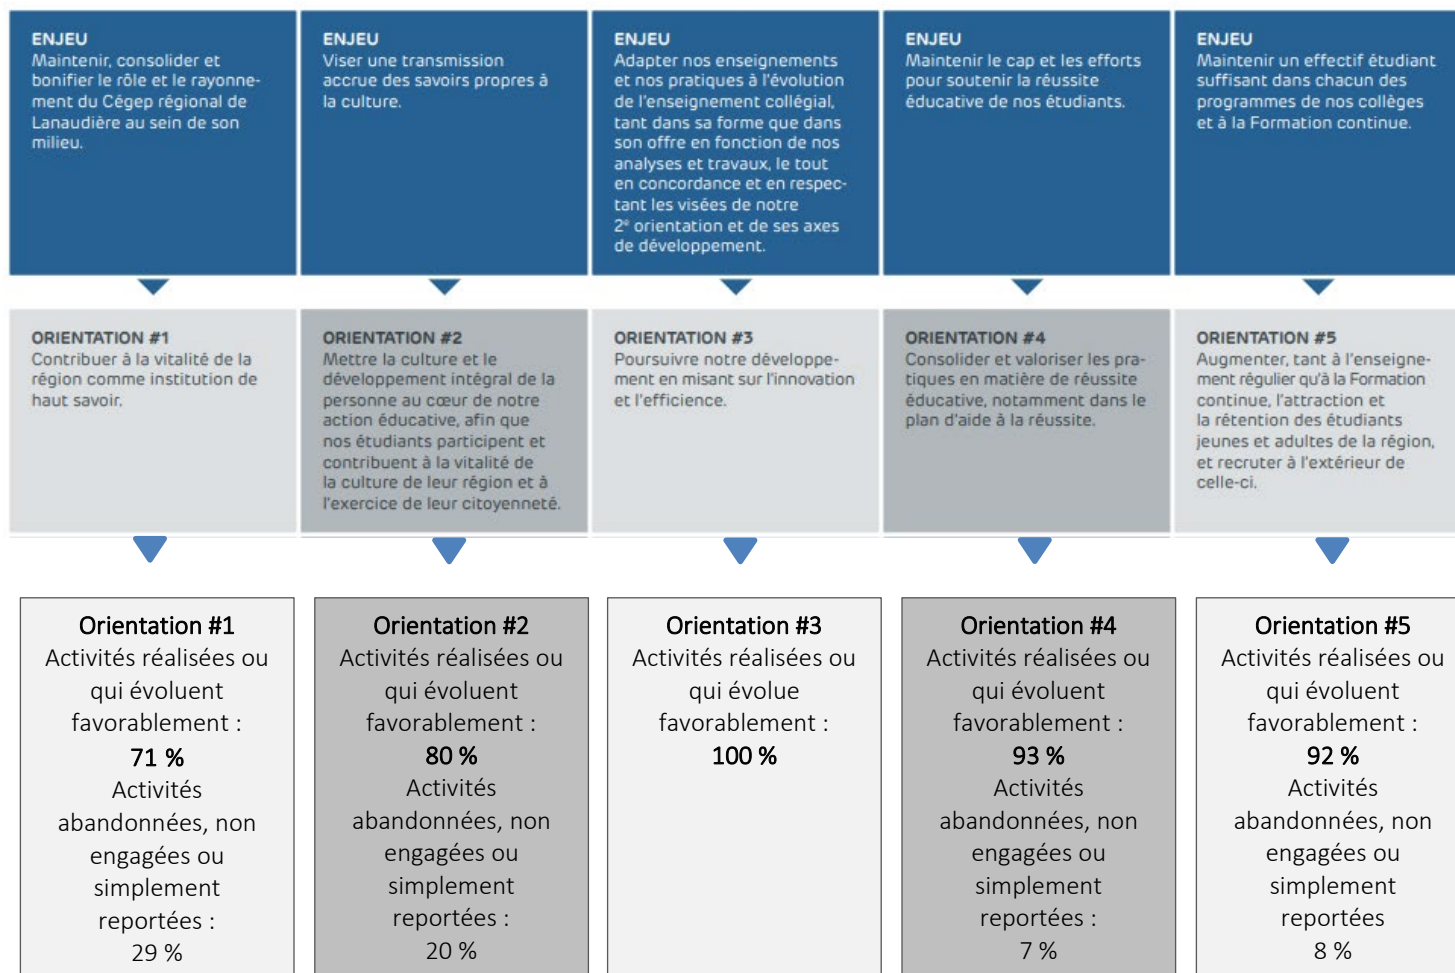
ENJEU
Maintenir, consolider et bonifier le rôle et le rayonnement du Cégep régional de Lanaudière au sein de son milieu.

ENJEU
Viser une transmission accrue des savoirs propres à la culture.

ENJEU
Adapter nos enseignements et nos pratiques à l'évolution de l'enseignement collégial, tant dans sa forme que dans son offre en fonction de nos analyses et travaux, le tout en concordance et en respectant les visées de notre 2$^{e}$ orientation et de ses axes de développement.

ENJEU
Maintenir le cap et les efforts pour soutenir la réussite éducative de nos étudiants.

ENJEU
Maintenir un effectif étudiant suffisant dans chacun des programmes de nos collèges et à la Formation continue.

ORIENTATION #1
Contribuer à la vitalité de la région comme institution de haut savoir.

ORIENTATION #2
Mettre la culture et le développement intégral de la personne au cœur de notre action éducative, afin que nos étudiants participent et contribuent à la vitalité de la culture de leur région et à l'exercice de leur citoyenneté.

ORIENTATION #3
Poursuivre notre développement en misant sur l'innovation et l'efficience.

ORIENTATION #4
Consolider et valoriser les pratiques en matière de réussite éducative, notamment dans le plan d'aide à la réussite.

ORIENTATION #5
Augmenter, tant à l'enseignement régulier qu'à la Formation continue, l'attraction et la rétention des étudiants jeunes et adultes de la région, et recruter à l'extérieur de celle-ci.

Orientation #1
Activités réalisées ou qui évoluent favorablement :
71 %
Activités abandonnées, non engagées ou simplement reportées :
29 %

Orientation #2
Activités réalisées ou qui évoluent favorablement :
80 %
Activités abandonnées, non engagées ou simplement reportées :
20 %

Orientation #3
Activités réalisées ou qui évolue favorablement :
100 %

Orientation #4
Activités réalisées ou qui évoluent favorablement :
93 %
Activités abandonnées, non engagées ou simplement reportées :
7 %

Orientation #5
Activités réalisées ou qui évoluent favorablement :
92 %
Activités abandonnées, non engagées ou simplement reportées
8 %